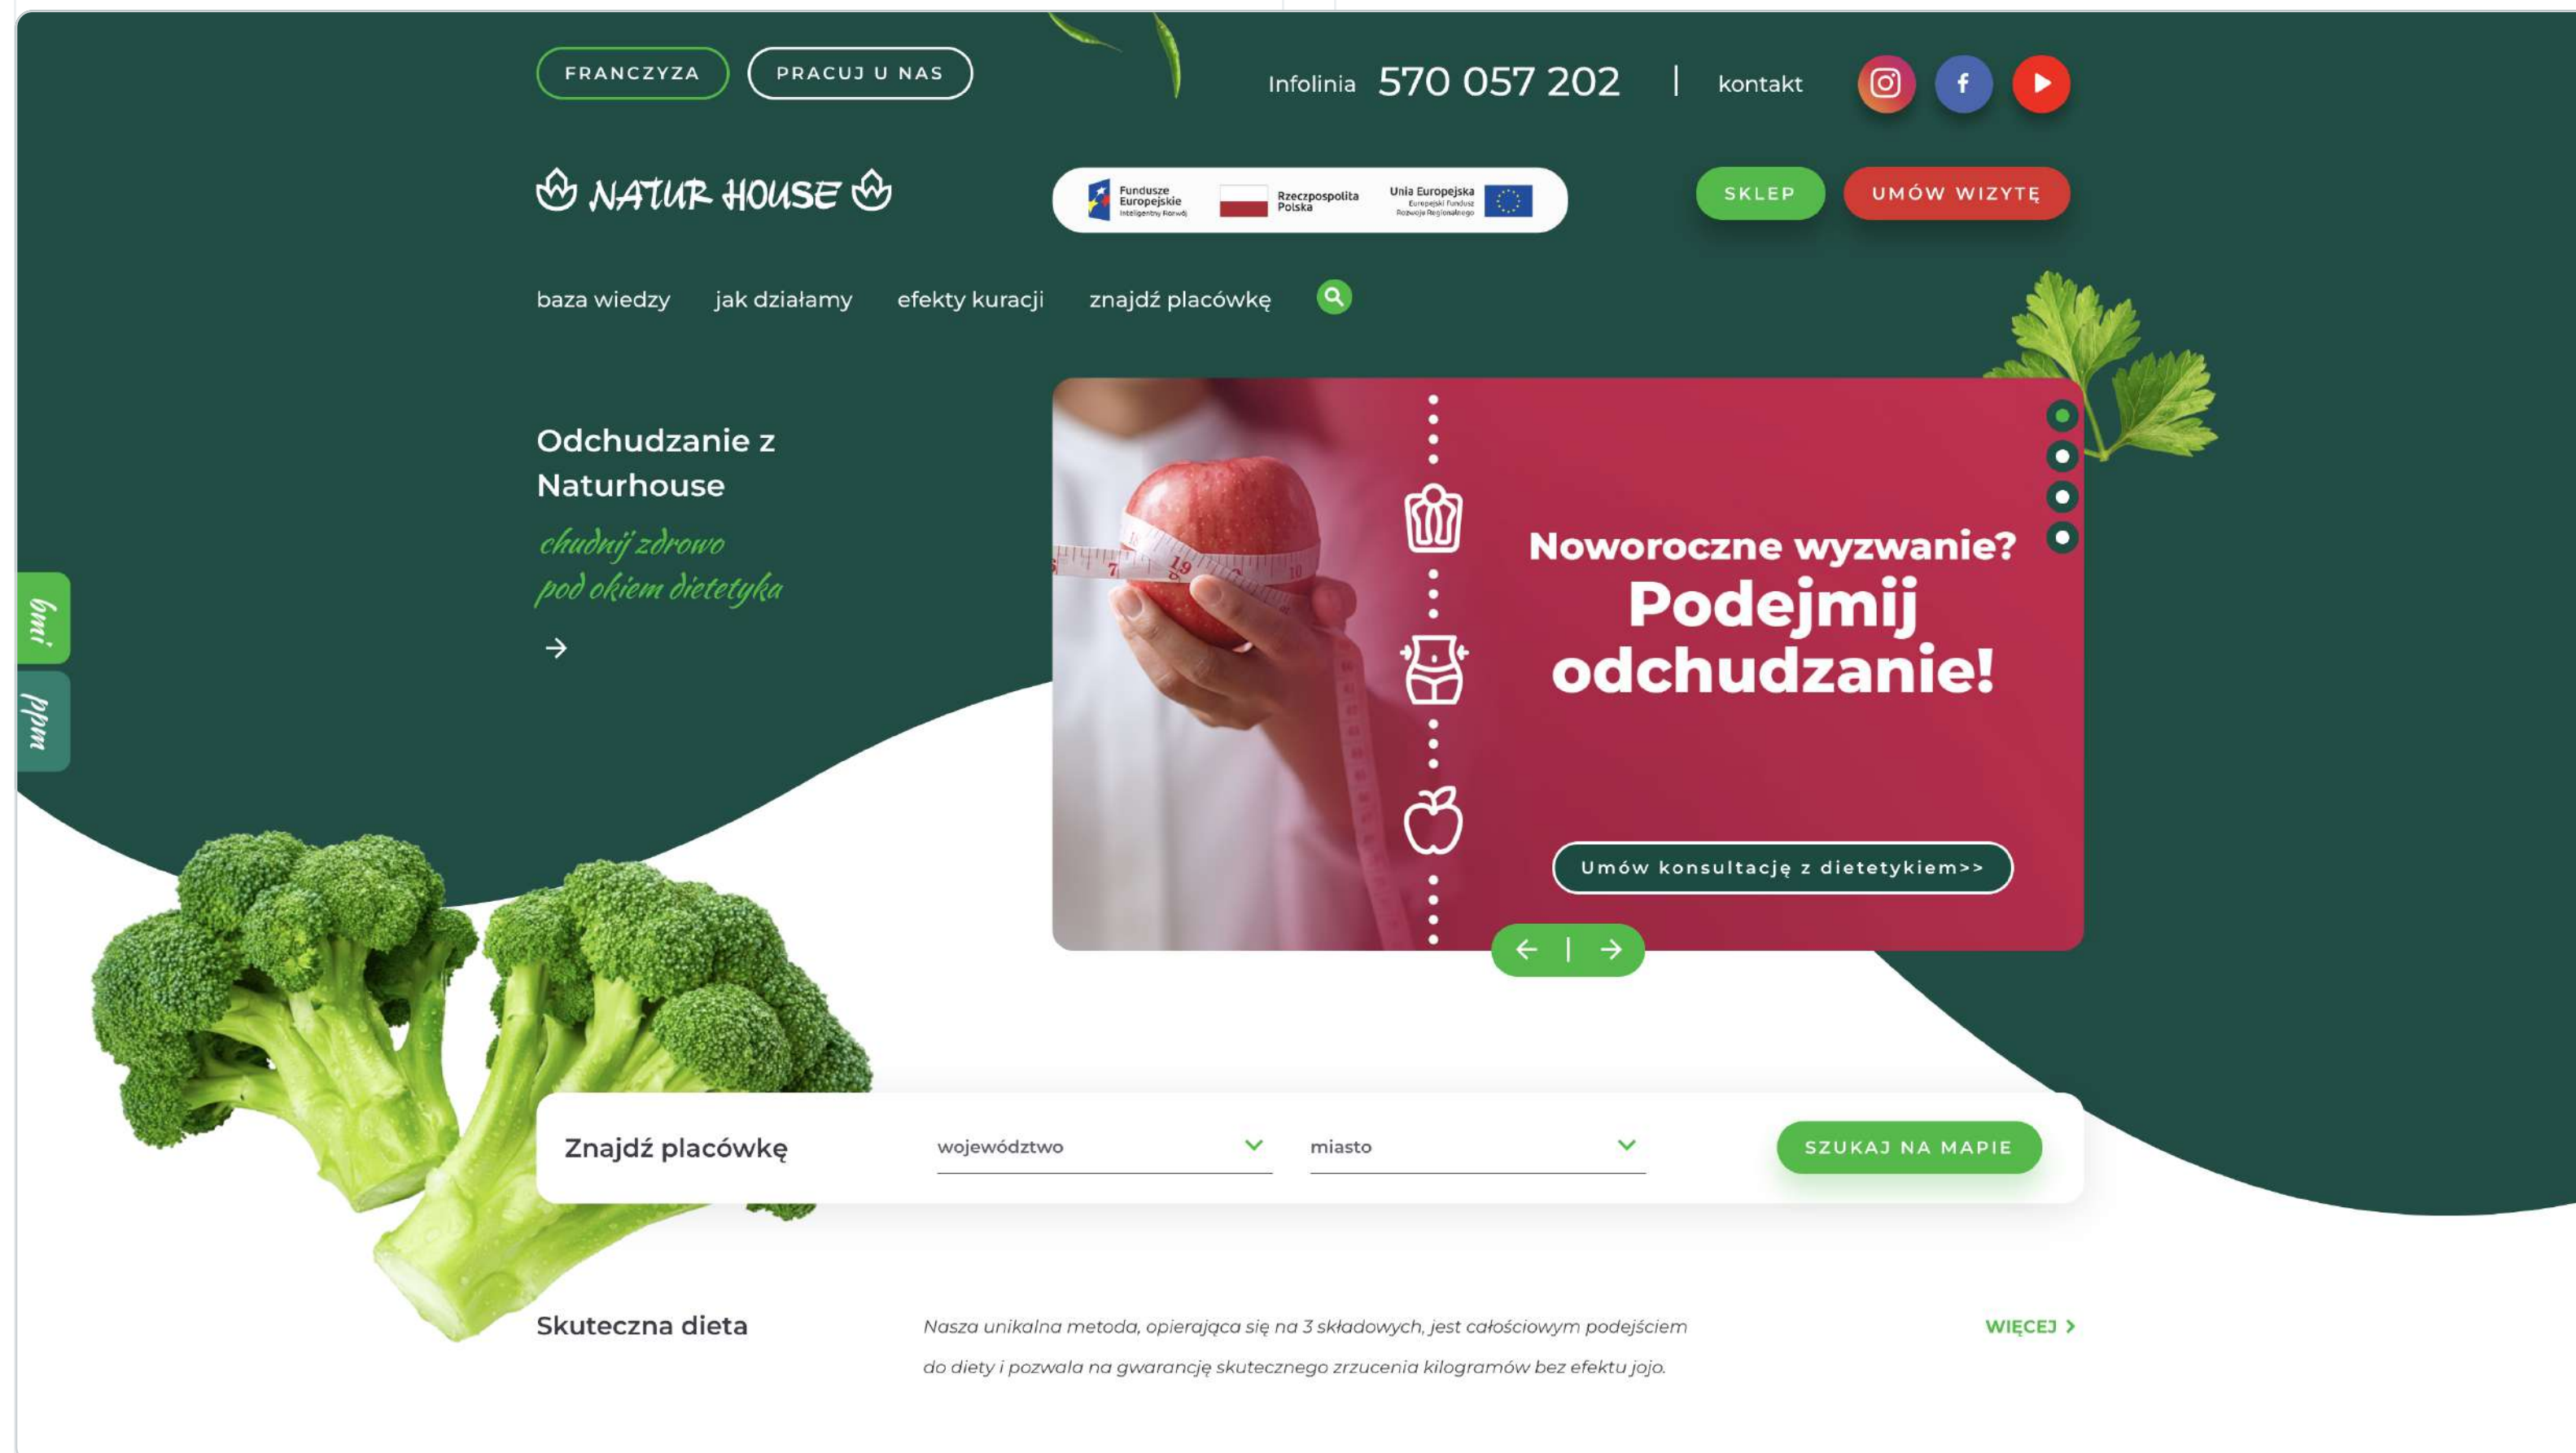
FRANCZYZA PRACUJ U NAS

Infolinia 570 057 202 | kontakt

NATUR HOUSE

Fundusze Europejskie Inteligentny Rozwój
Rzeczpospolita Polska
Unia Europejska Europejski Fundusz Rozwoju Regionalnego

SKLEP UMÓW WIZYTĘ

baza wiedzy jak działamy efekty kuracji znajdź placówkę

Odchudzanie z Naturhouse

chudnij zdrowo pod okiem dietetyka

bmi
ppm

Noworoczne wyzwanie?
Podejmij odchudzanie!

Umów konsultację z dietetykiem>>

Znajdź placówkę województwo miasto SZUKAJ NA MAPIE

Skuteczna dieta

Nasza unikalna metoda, opierająca się na 3 składowych, jest całościowym podejściem do diety i pozwala na gwarancję skutecznego zrzucenia kilogramów bez efektu jojo.

WIĘCEJ >